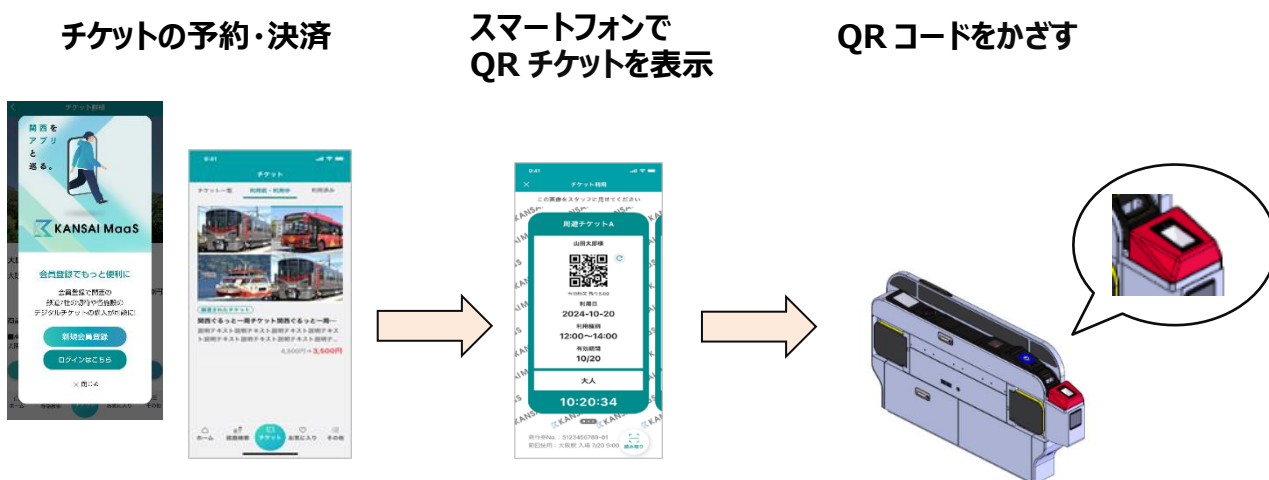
チケットの予約・決済

スマートフォンで
QR チケットを表示

QR コードをかざす

チケット詳細

関西を
アプリ
と
巡る。

KANSAI MaaS

会員登録でもっと便利に

会員登録で関西の
鉄道/駅や各種の
デジタルチケットの購入が可能に

新規会員登録

ログインはこちら

× 閉じる

ホーム

9:41

チケット

チケット一覧　利用前・利用中　利用済み

購入されたチケット

関西ぐるっと一周チケット関西ぐるっと一周…

説明テキスト説明テキスト説明テキスト説明テキスト説明テキスト説明テキスト説明テキスト説明テ…

4,500円→3,500円

ホーム　経路検索　チケット　お気に入り　その他

9:41

チケット詳細

この画面をスタッフに見せてください

周遊チケットA

山田太郎様

利用日
2024-10-20

利用時間
12:00～14:00

有効期間
10/20

大人

10:20:34

発行番号No.：5123456789-01

KANSAI

読み取り